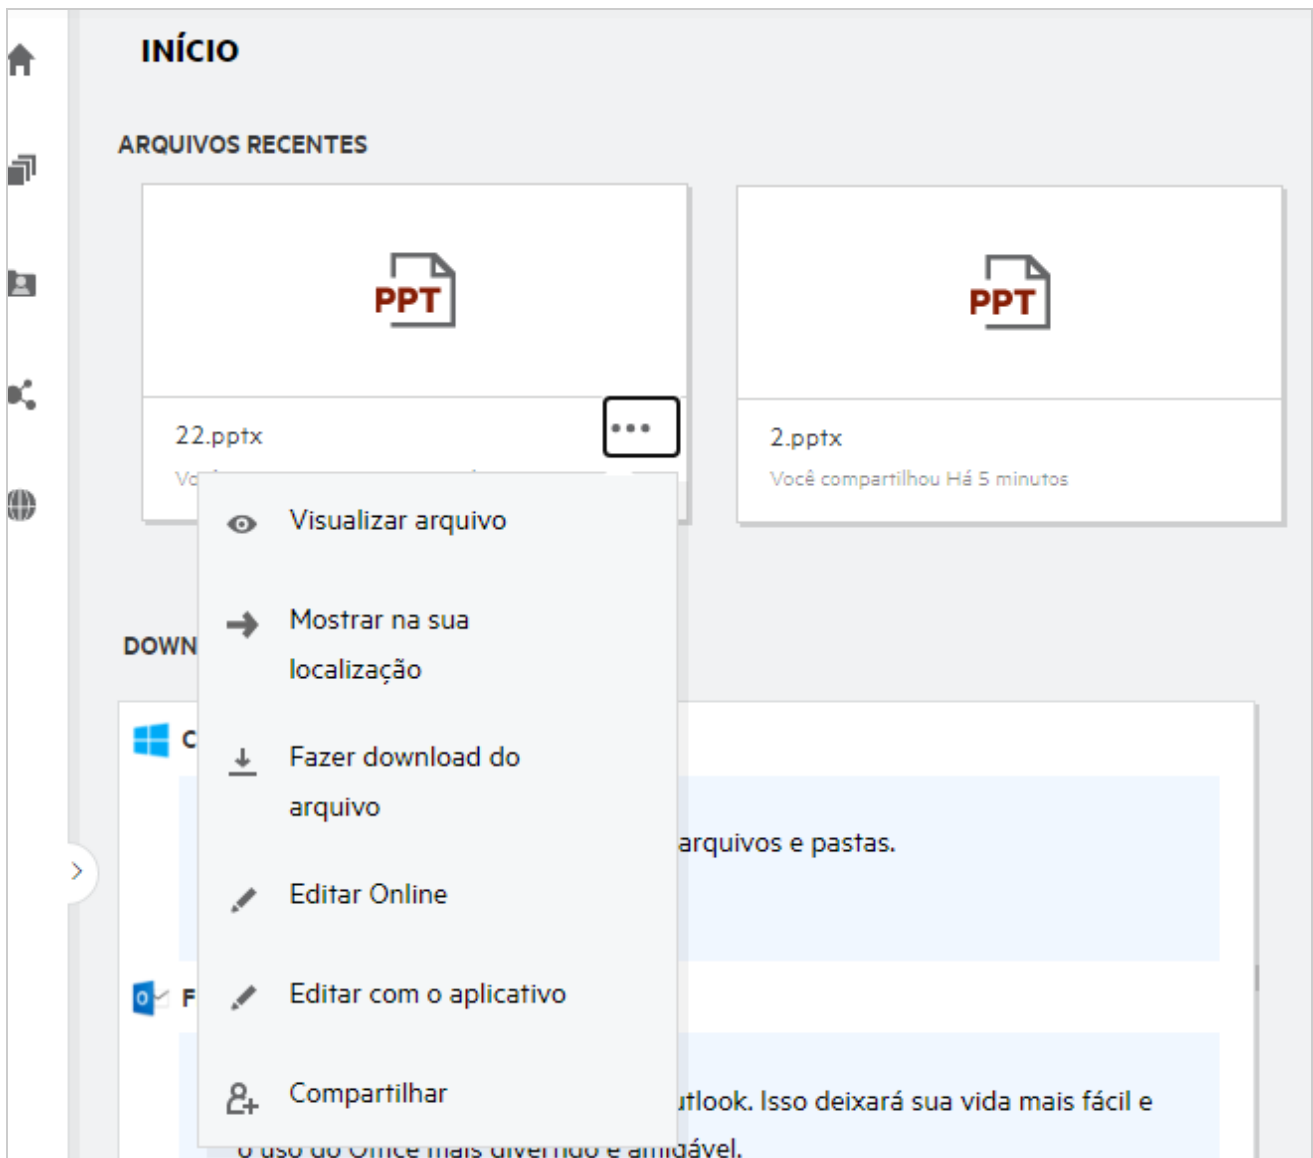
INÍCIO

ARQUIVOS RECENTES

PPT

22.pptx

Vo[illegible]

PPT

2.pptx

Você compartilhou Há 5 minutos

Visualizar arquivo

Mostrar na sua localização

Fazer download do arquivo

Editar Online

Editar com o aplicativo

Compartilhar

DOWN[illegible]

C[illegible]

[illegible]arquivos e pastas.

F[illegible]

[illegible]utlook. Isso deixará sua vida mais fácil e o uso do Office mais divertido e amigável.